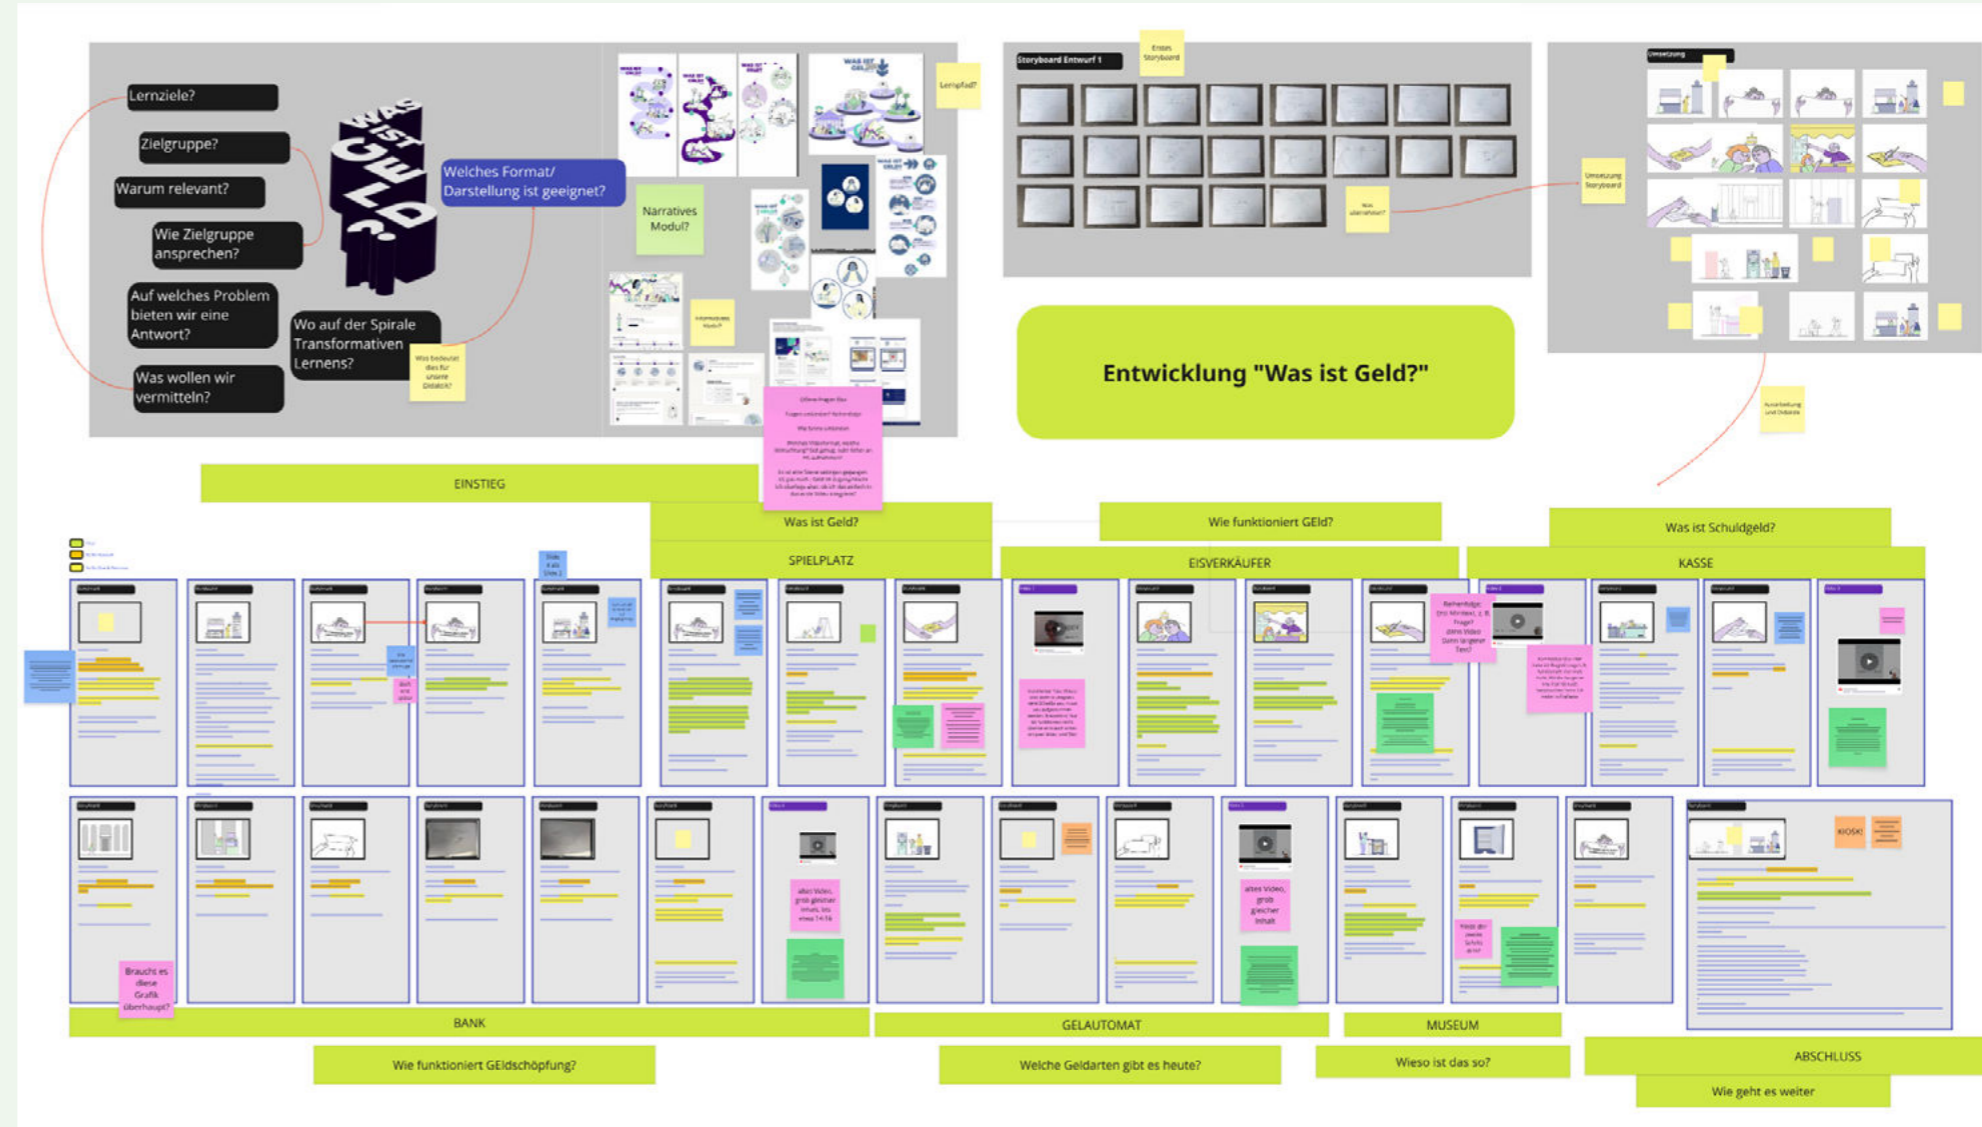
Lernziele?

Zielgruppe?

Warum relevant?

Wie Zielgruppe ansprechen?

Auf welches Problem bieten wir eine Antwort?

Was wollen wir vermitteln?

Wo auf der Spirale Transformativen Lernens?

Was bedeutet das für unsere Didaktik?

WAS IST GELD?

Welches Format/ Darstellung ist geeignet?

Narratives Modul?

Lernpfad?

Storyboard Entwurf 1

Erstes Storyboard

Umsetzung

Umsetzung Storyboard

Entwicklung "Was ist Geld?"

EINSTIEG

Was ist Geld?

SPIELPLATZ

Wie funktioniert GEld?

EISVERKÄUFER

Was ist Schuldgeld?

KASSE

KIOSK!

Brauchs es diese Grafik überhaupt?

BANK

Wie funktioniert GEldschöpfung?

GELAUTOMAT

Welche Geldarten gibt es heute?

MUSEUM

Wieso ist das so?

ABSCHLUSS

Wie geht es weiter